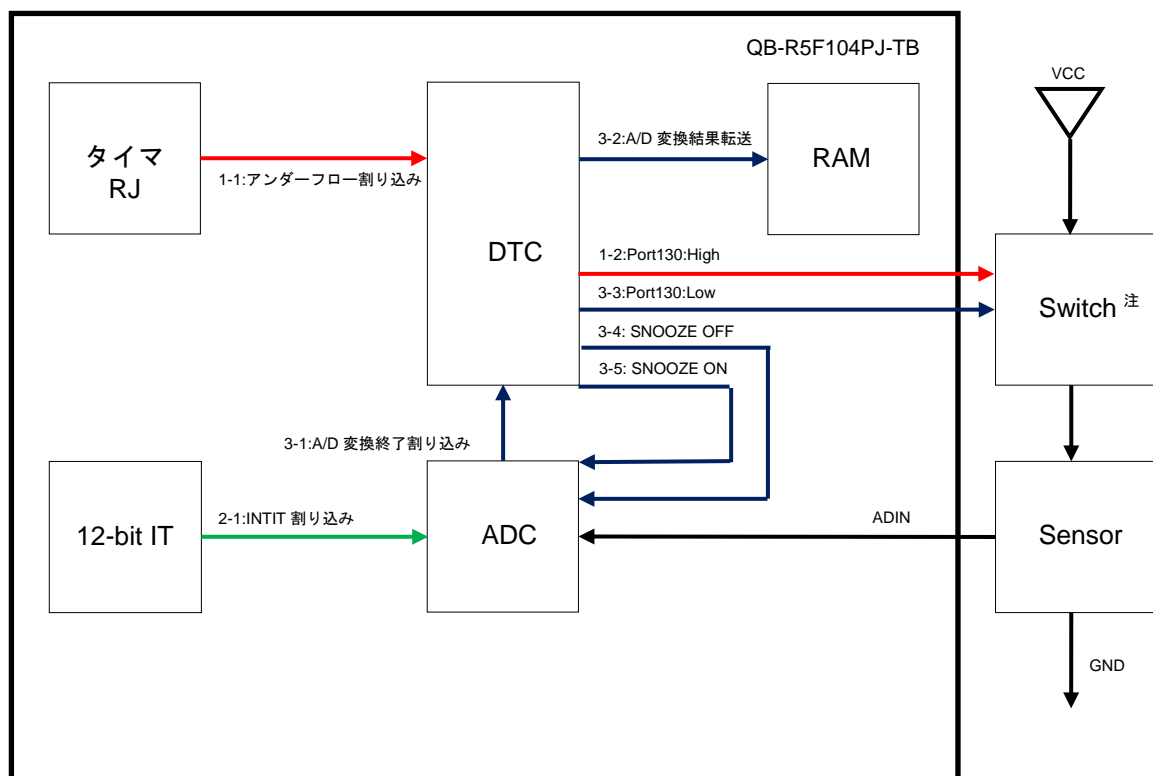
QB-R5F104PJ-TB

タイマ
RJ

1-1:アンダーフロー割り込み

DTC

3-2:A/D 変換結果転送

RAM

VCC

1-2:Port130:High

3-3:Port130:Low

Switch 注

3-4: SNOOZE OFF

3-5: SNOOZE ON

3-1:A/D 変換終了割り込み

12-bit IT

2-1:INTIT 割り込み

ADC

ADIN

Sensor

GND